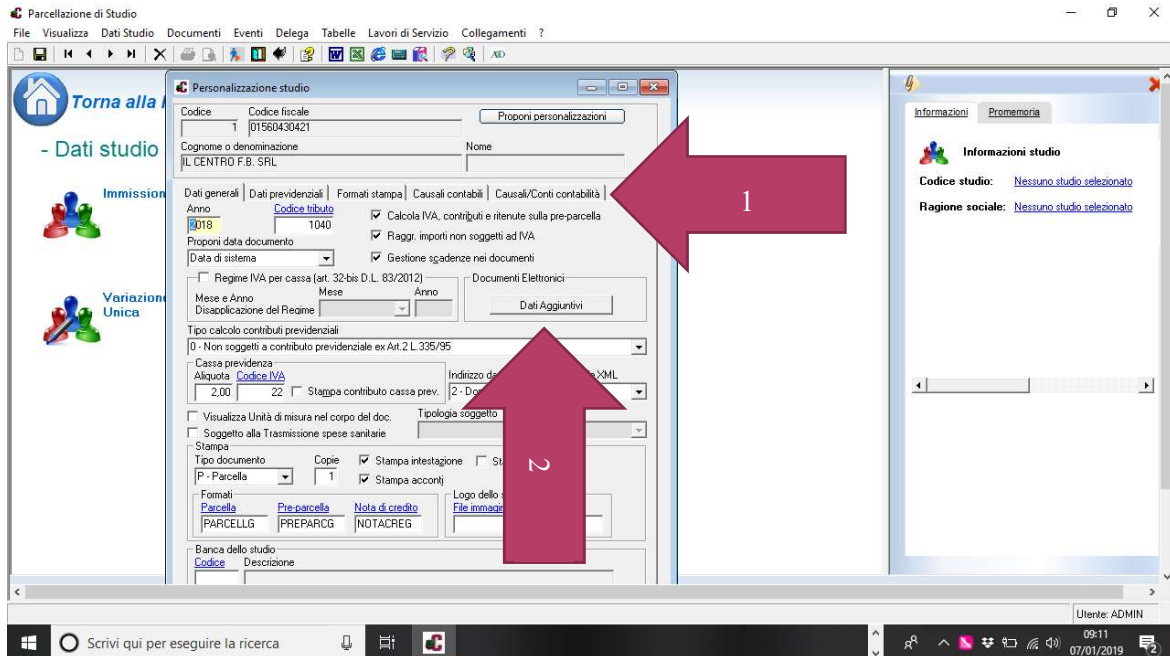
Parcellazione di Studio

File Visualizza Dati Studio Documenti Eventi Delega Tabelle Lavori di Servizio Collegamenti ?

Torna alla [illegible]

- Dati studio

Immission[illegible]

Variazion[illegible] Unica

Personalizzazione studio

Codice 1
Codice fiscale 01560430421
Proponi personalizzazioni
Cognome o denominazione IL CENTRO F.B. SRL
Nome

Dati generali | Dati previdenziali | Formati stampa | Causali contabili | Causali/Conti contabilità

Anno 2018
Codice tributo 1040
Calcola IVA, contributi e ritenute sulla pre-parcella
Raggr. importi non soggetti ad IVA
Proponi data documento
Data di sistema
Gestione scadenze nei documenti

Regime IVA per cassa (art. 32-bis D.L. 83/2012)
Mese e Anno Disapplicazione del Regime
Mese
Anno
Documenti Elettronici
Dati Aggiuntivi

Tipo calcolo contributi previdenziali
0 - Non soggetti a contributo previdenziale ex Art.2 L.335/95

Cassa previdenza
Aliquota Codice IVA
2,00 22 Stampa contributo cassa prev.
Indirizzo d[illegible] XML
2 - Do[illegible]

Visualizza Unità di misura nel corpo del doc.
Tipologia soggetto
Soggetto alla Trasmissione spese sanitarie

Stampa
Tipo documento
Copie
P - Parcella 1
Stampa intestazione
St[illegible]
Stampa acconti

Formati
Parcella Pre-parcella Nota di credito
PARCELLG PREPARCG NOTACREG
Logo dello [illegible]
File immagin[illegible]

Banca dello studio
Codice Descrizione

1

2

Informazioni Promemoria

Informazioni studio

Codice studio: Nessuno studio selezionato

Ragione sociale: Nessuno studio selezionato

Utente: ADMIN

Scrivi qui per eseguire la ricerca

09:11
07/01/2019